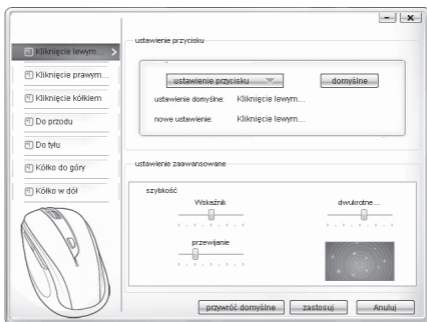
Kliknięcie lewym...

Kliknięcie prawym...

Kliknięcie kółkiem

Do przodu

Do tyłu

Kółko do góry

Kółko w dół

ustawienie przycisku

ustawienie przycisku

domyślne

ustawienie domyślne: Kliknięcie lewym...

nowe ustawienie: Kliknięcie lewym...

ustawienie zaawansowane

szybkość

Wskaźnik

dwukrotne ...

przewijanie

przywróć domyślne

zastosuj

Anuluj